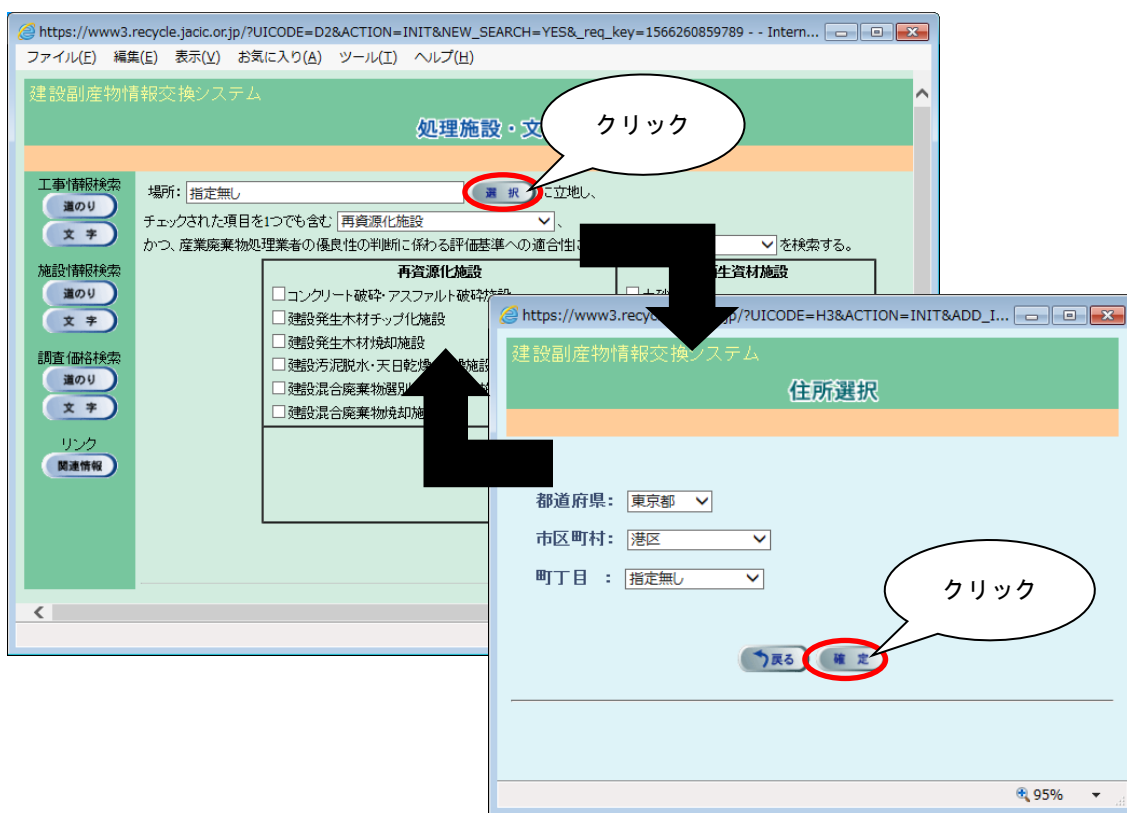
https://www3.recycle.jacic.or.jp/?UICODE=D2&ACTION=INIT&NEW_SEARCH=YES&_req_key=1566260859789 - - Intern...

ファイル(F) 編集(E) 表示(V) お気に入り(A) ツール(T) ヘルプ(H)

建設副産物情報交換システム

処理施設・文

クリック

工事情報検索
道のり
文字

施設情報検索
道のり
文字

調査価格検索
道のり
文字

リンク
関連情報

場所: 指定無し 選択 に立地し、

チェックされた項目を1つでも含む 再資源化施設 、

かつ、産業廃棄物処理業者の優良性の判断に係わる評価基準への適合性に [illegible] を検索する。

再資源化施設

□コンクリート破砕・アスファルト破砕施設
□建設発生木材チップ化施設
□建設発生木材焼却施設
□建設汚泥脱水・天日乾燥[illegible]施設
□建設混合廃棄物選別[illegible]
□建設混合廃棄物焼却施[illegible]

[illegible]生資材施設

https://www3.recyc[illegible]jp/?UICODE=H3&ACTION=INIT&ADD_I...

建設副産物情報交換システム

住所選択

都道府県: 東京都
市区町村: 港区
町丁目 : 指定無し

クリック

戻る 確定

95%